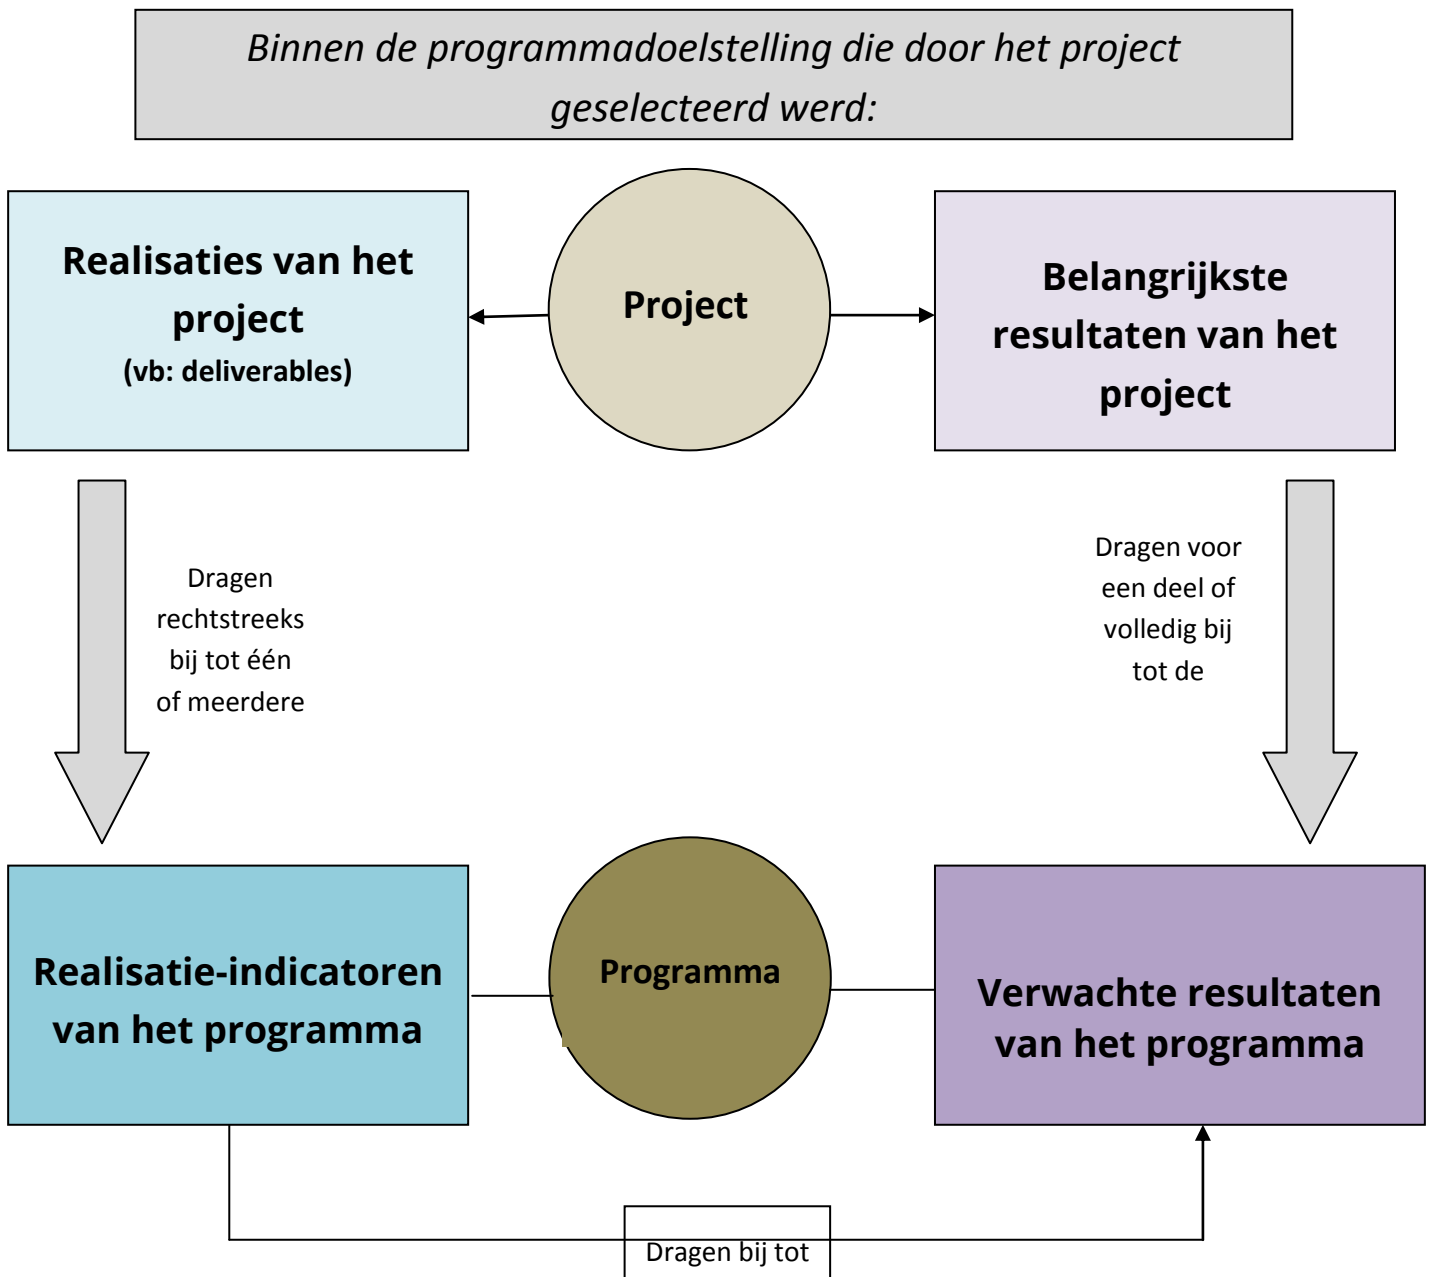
Binnen de programmadoelstelling die door het project geselecteerd werd:

Realisaties van het project
(vb: deliverables)

Project

Belangrijkste resultaten van het project

Dragen rechtstreeks bij tot één of meerdere

Dragen voor een deel of volledig bij tot de

Realisatie-indicatoren van het programma

Programma

Verwachte resultaten van het programma

Dragen bij tot